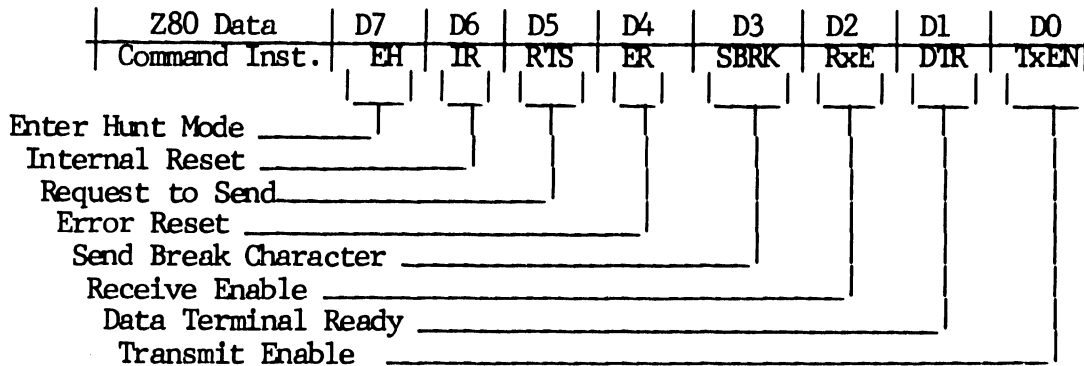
| Z80 Data | D7 | D6 | D5 | D4 | D3 | D2 | D1 | D0 |
|---|---|---|---|---|---|---|---|---|
| Command Inst. | EH | IR | RTS | ER | SBRK | RxE | DTR | TxEN |

Enter Hunt Mode
Internal Reset
Request to Send
Error Reset
Send Break Character
Receive Enable
Data Terminal Ready
Transmit Enable